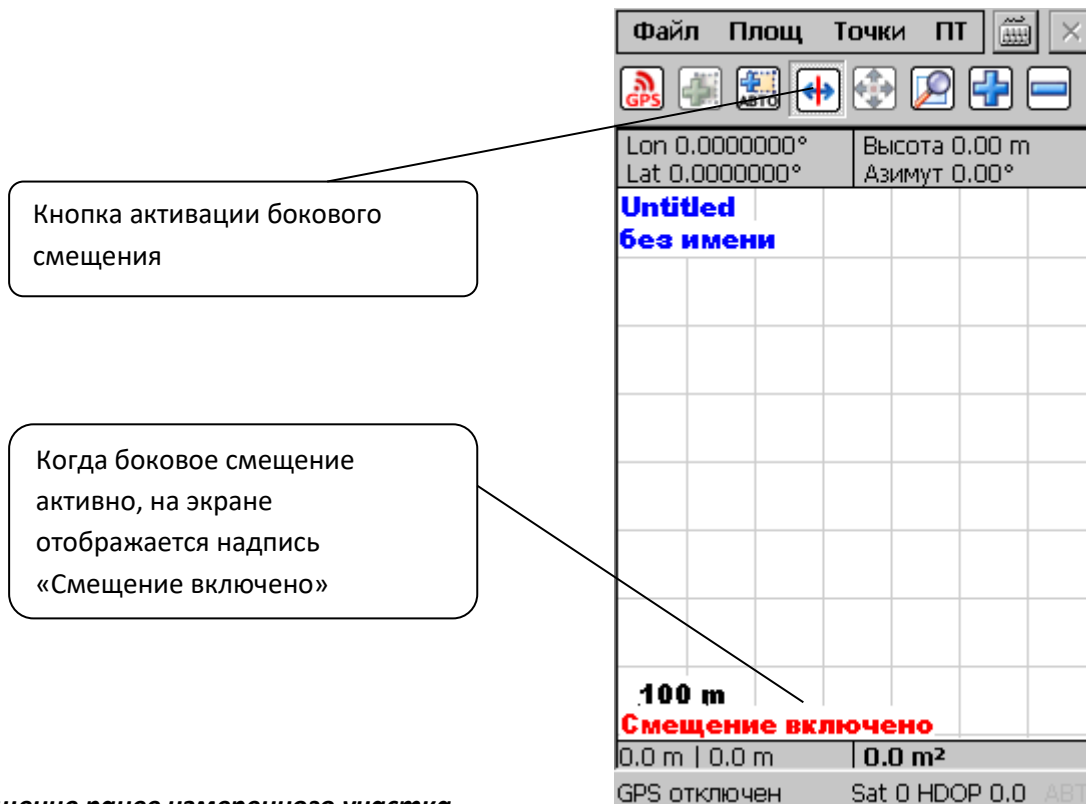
Файл Площ Точки ПТ

GPS АВТО

Lon 0.0000000°
Lat 0.0000000°

Высота 0.00 m
Азимут 0.00°

Кнопка активации бокового смещения

Untitled
без имени

Когда боковое смещение активно, на экране отображается надпись «Смещение включено»

100 m
Смещение включено

0.0 m | 0.0 m
0.0 m²

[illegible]

GPS отключен
Sat 0 HDOP 0.0 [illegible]